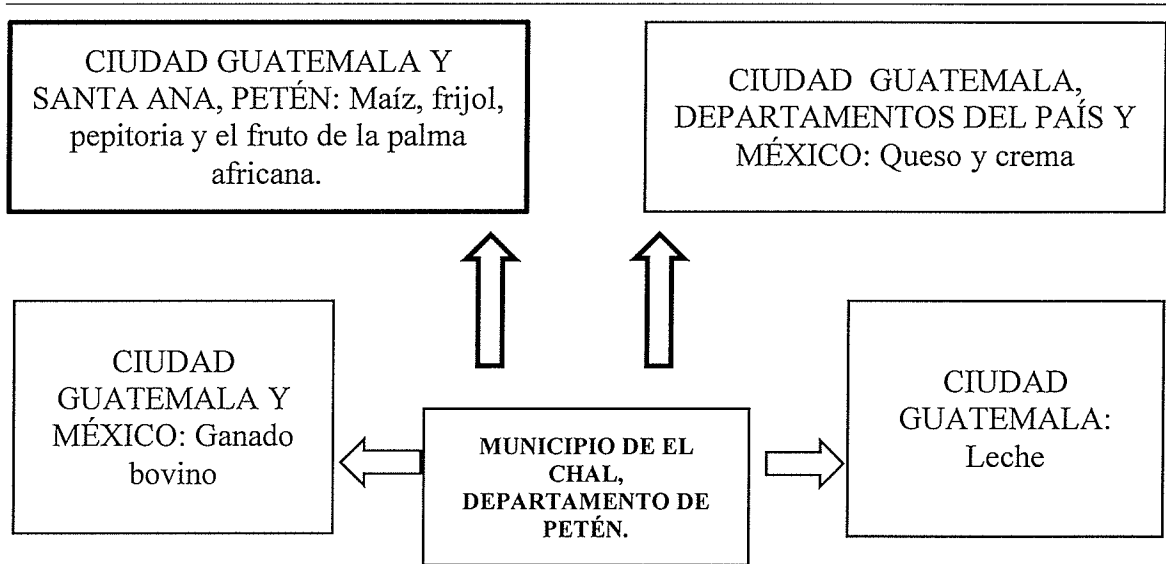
CIUDAD GUATEMALA Y SANTA ANA, PETÉN: Maíz, frijol, pepitoria y el fruto de la palma africana.

CIUDAD GUATEMALA, DEPARTAMENTOS DEL PAÍS Y MÉXICO: Queso y crema

CIUDAD GUATEMALA Y MÉXICO: Ganado bovino

MUNICIPIO DE EL CHAL, DEPARTAMENTO DE PETÉN.

CIUDAD GUATEMALA: Leche